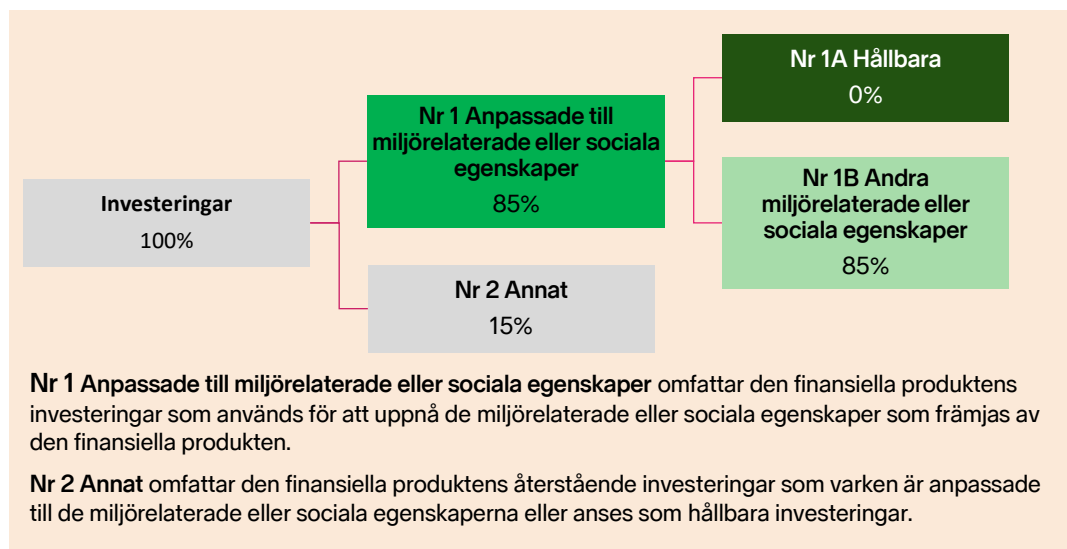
Investeringar
100%

Nr 1 Anpassade till miljörelaterade eller sociala egenskaper
85%

Nr 2 Annat
15%

Nr 1A Hållbara
0%

Nr 1B Andra miljörelaterade eller sociala egenskaper
85%

Nr 1 Anpassade till miljörelaterade eller sociala egenskaper omfattar den finansiella produktens investeringar som används för att uppnå de miljörelaterade eller sociala egenskaper som främjas av den finansiella produkten.

Nr 2 Annat omfattar den finansiella produktens återstående investeringar som varken är anpassade till de miljörelaterade eller sociala egenskaperna eller anses som hållbara investeringar.